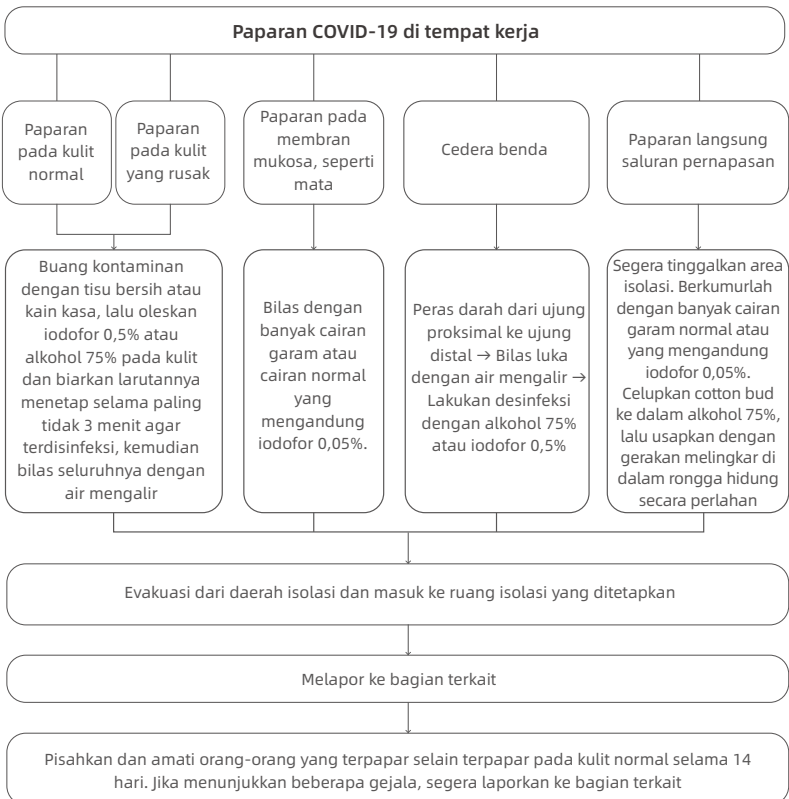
Paparan COVID-19 di tempat kerja

Paparan pada kulit normal

Paparan pada kulit yang rusak

Paparan pada membran mukosa, seperti mata

Cedera benda

Paparan langsung saluran pernapasan

Buang kontaminan dengan tisu bersih atau kain kasa, lalu oleskan iodofor 0,5% atau alkohol 75% pada kulit dan biarkan larutannya menetap selama paling tidak 3 menit agar terdisinfeksi, kemudian bilas seluruhnya dengan air mengalir

Bilas dengan banyak cairan garam atau cairan normal yang mengandung iodofor 0,05%.

Peras darah dari ujung proksimal ke ujung distal → Bilas luka dengan air mengalir → Lakukan desinfeksi dengan alkohol 75% atau iodofor 0,5%

Segera tinggalkan area isolasi. Berkumurlah dengan banyak cairan garam normal atau yang mengandung iodofor 0,05%. Celupkan cotton bud ke dalam alkohol 75%, lalu usapkan dengan gerakan melingkar di dalam rongga hidung secara perlahan

Evakuasi dari daerah isolasi dan masuk ke ruang isolasi yang ditetapkan

Melapor ke bagian terkait

Pisahkan dan amati orang-orang yang terpapar selain terpapar pada kulit normal selama 14 hari. Jika menunjukkan beberapa gejala, segera laporkan ke bagian terkait